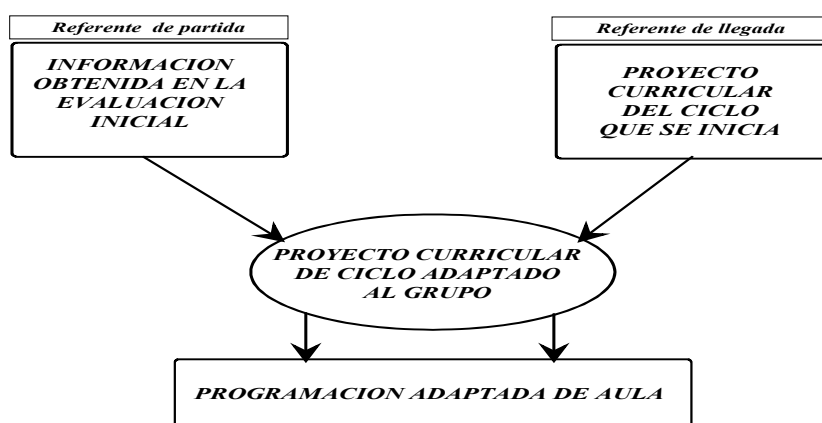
Referente de partida

INFORMACION OBTENIDA EN LA EVALUACION INICIAL

Referente de llegada

PROYECTO CURRICULAR DEL CICLO QUE SE INICIA

PROYECTO CURRICULAR DE CICLO ADAPTADO AL GRUPO

PROGRAMACION ADAPTADA DE AULA